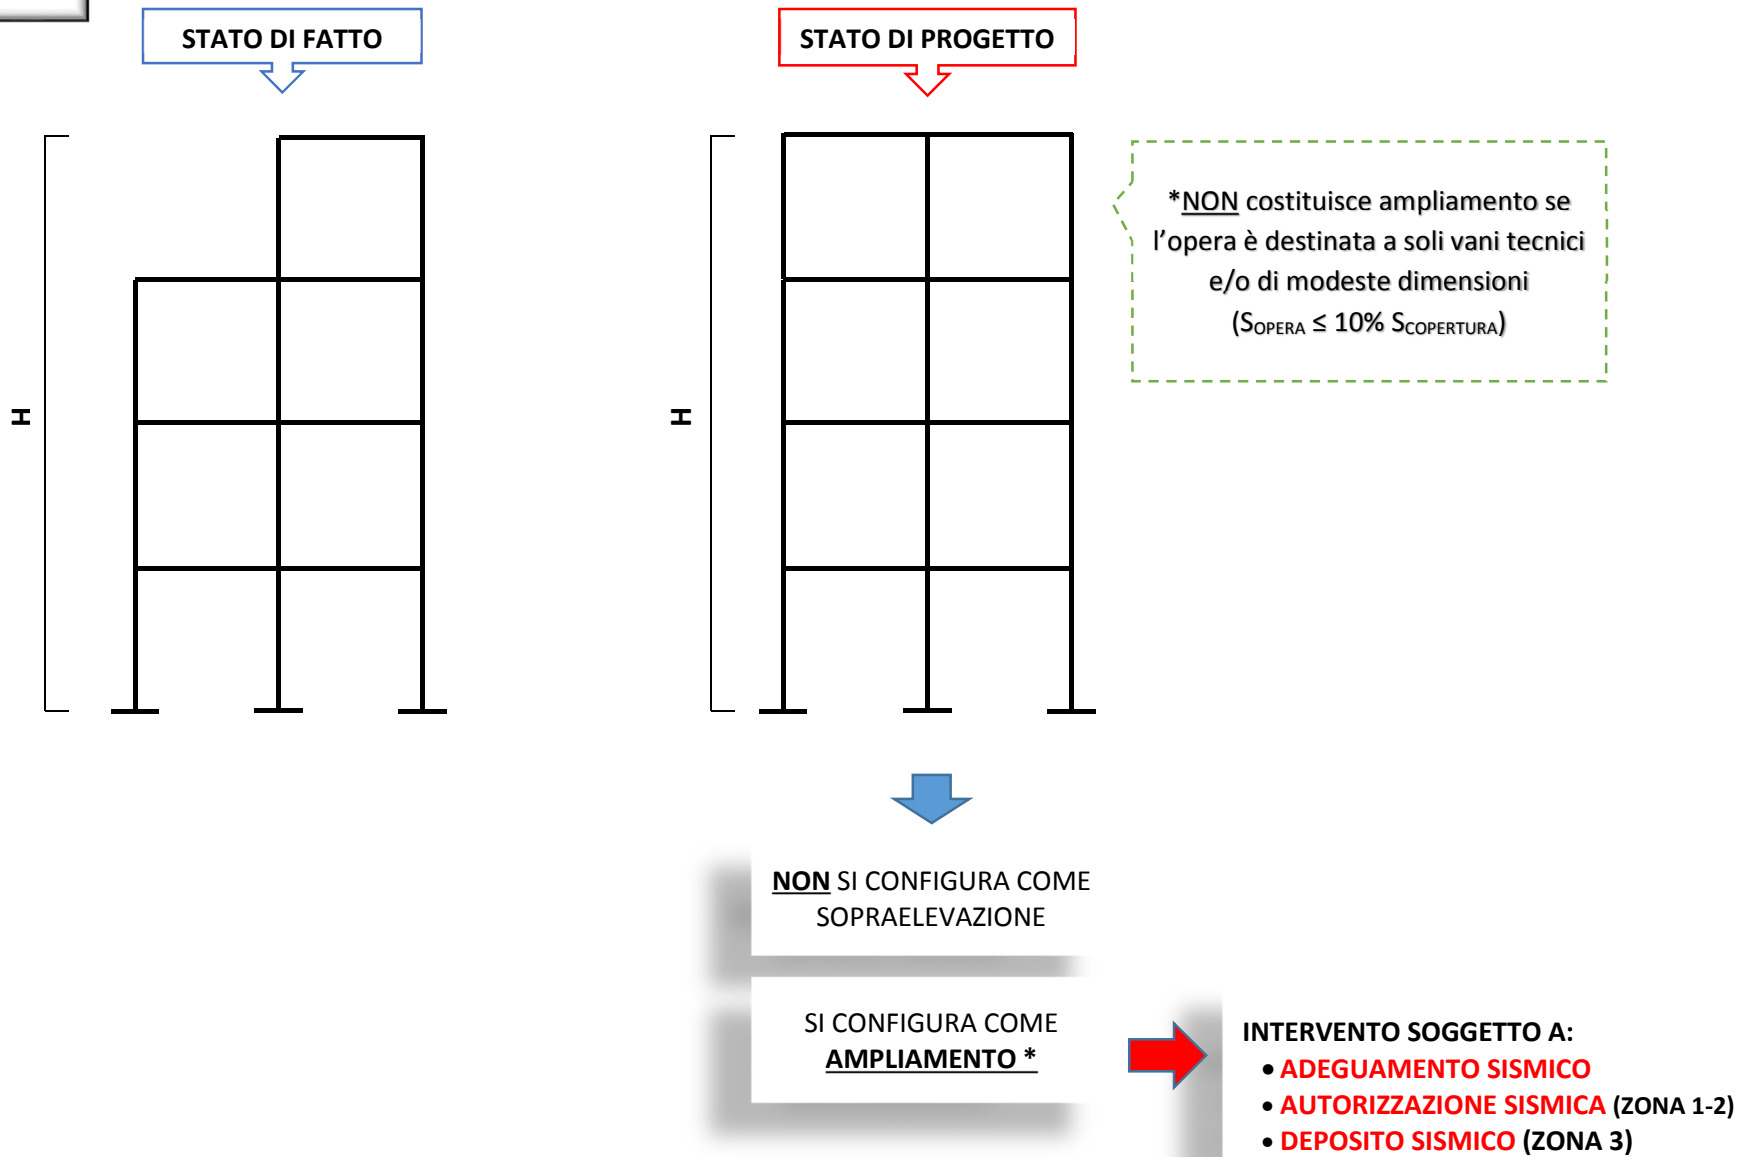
STATO DI FATTO

STATO DI PROGETTO

H

H

*NON costituisce ampliamento se l’opera è destinata a soli vani tecnici e/o di modeste dimensioni ($S_{OPERA} \leq 10\% \ S_{COPERTURA}$)

NON SI CONFIGURA COME SOPRAELEVAZIONE

SI CONFIGURA COME AMPLIAMENTO *

INTERVENTO SOGGETTO A:
• ADEGUAMENTO SISMICO
• AUTORIZZAZIONE SISMICA (ZONA 1-2)
• DEPOSITO SISMICO (ZONA 3)